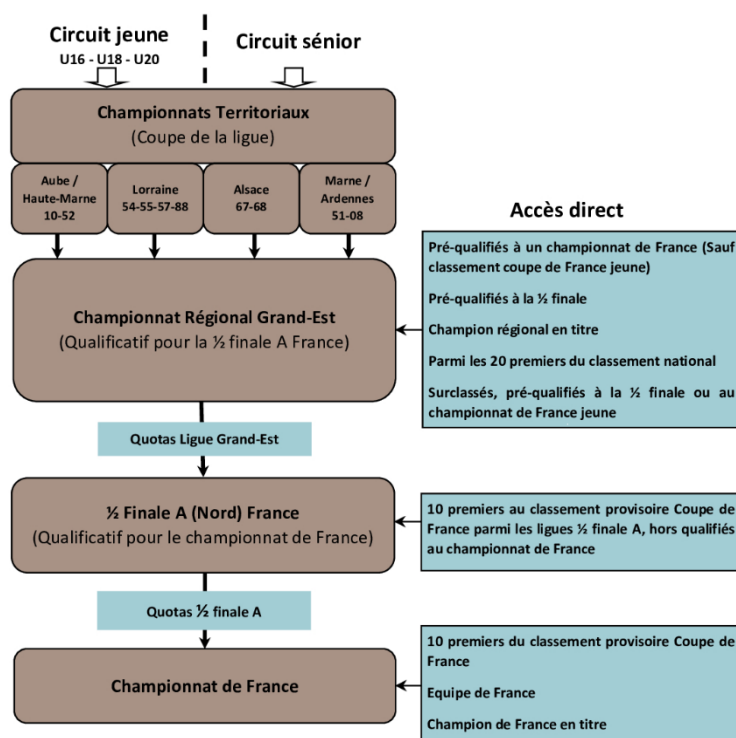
Circuit jeune
U16 - U18 - U20

Circuit sénior

Championnats Territoriaux
(Coupe de la ligue)

Aube / Haute-Marne 10-52

Lorraine 54-55-57-88

Alsace 67-68

Marne / Ardennes 51-08

Accès direct

Pré-qualifiés à un championnat de France (Sauf classement coupe de France jeune)

Pré-qualifiés à la ½ finale

Champion régional en titre

Parmi les 20 premiers du classement national

Surclassés, pré-qualifiés à la ½ finale ou au championnat de France jeune

Championnat Régional Grand-Est
(Qualificatif pour la ½ finale A France)

Quotas Ligue Grand-Est

½ Finale A (Nord) France
(Qualificatif pour le championnat de France)

10 premiers au classement provisoire Coupe de France parmi les ligues ½ finale A, hors qualifiés au championnat de France

Quotas ½ finale A

Championnat de France

10 premiers du classement provisoire Coupe de France

Equipe de France

Champion de France en titre